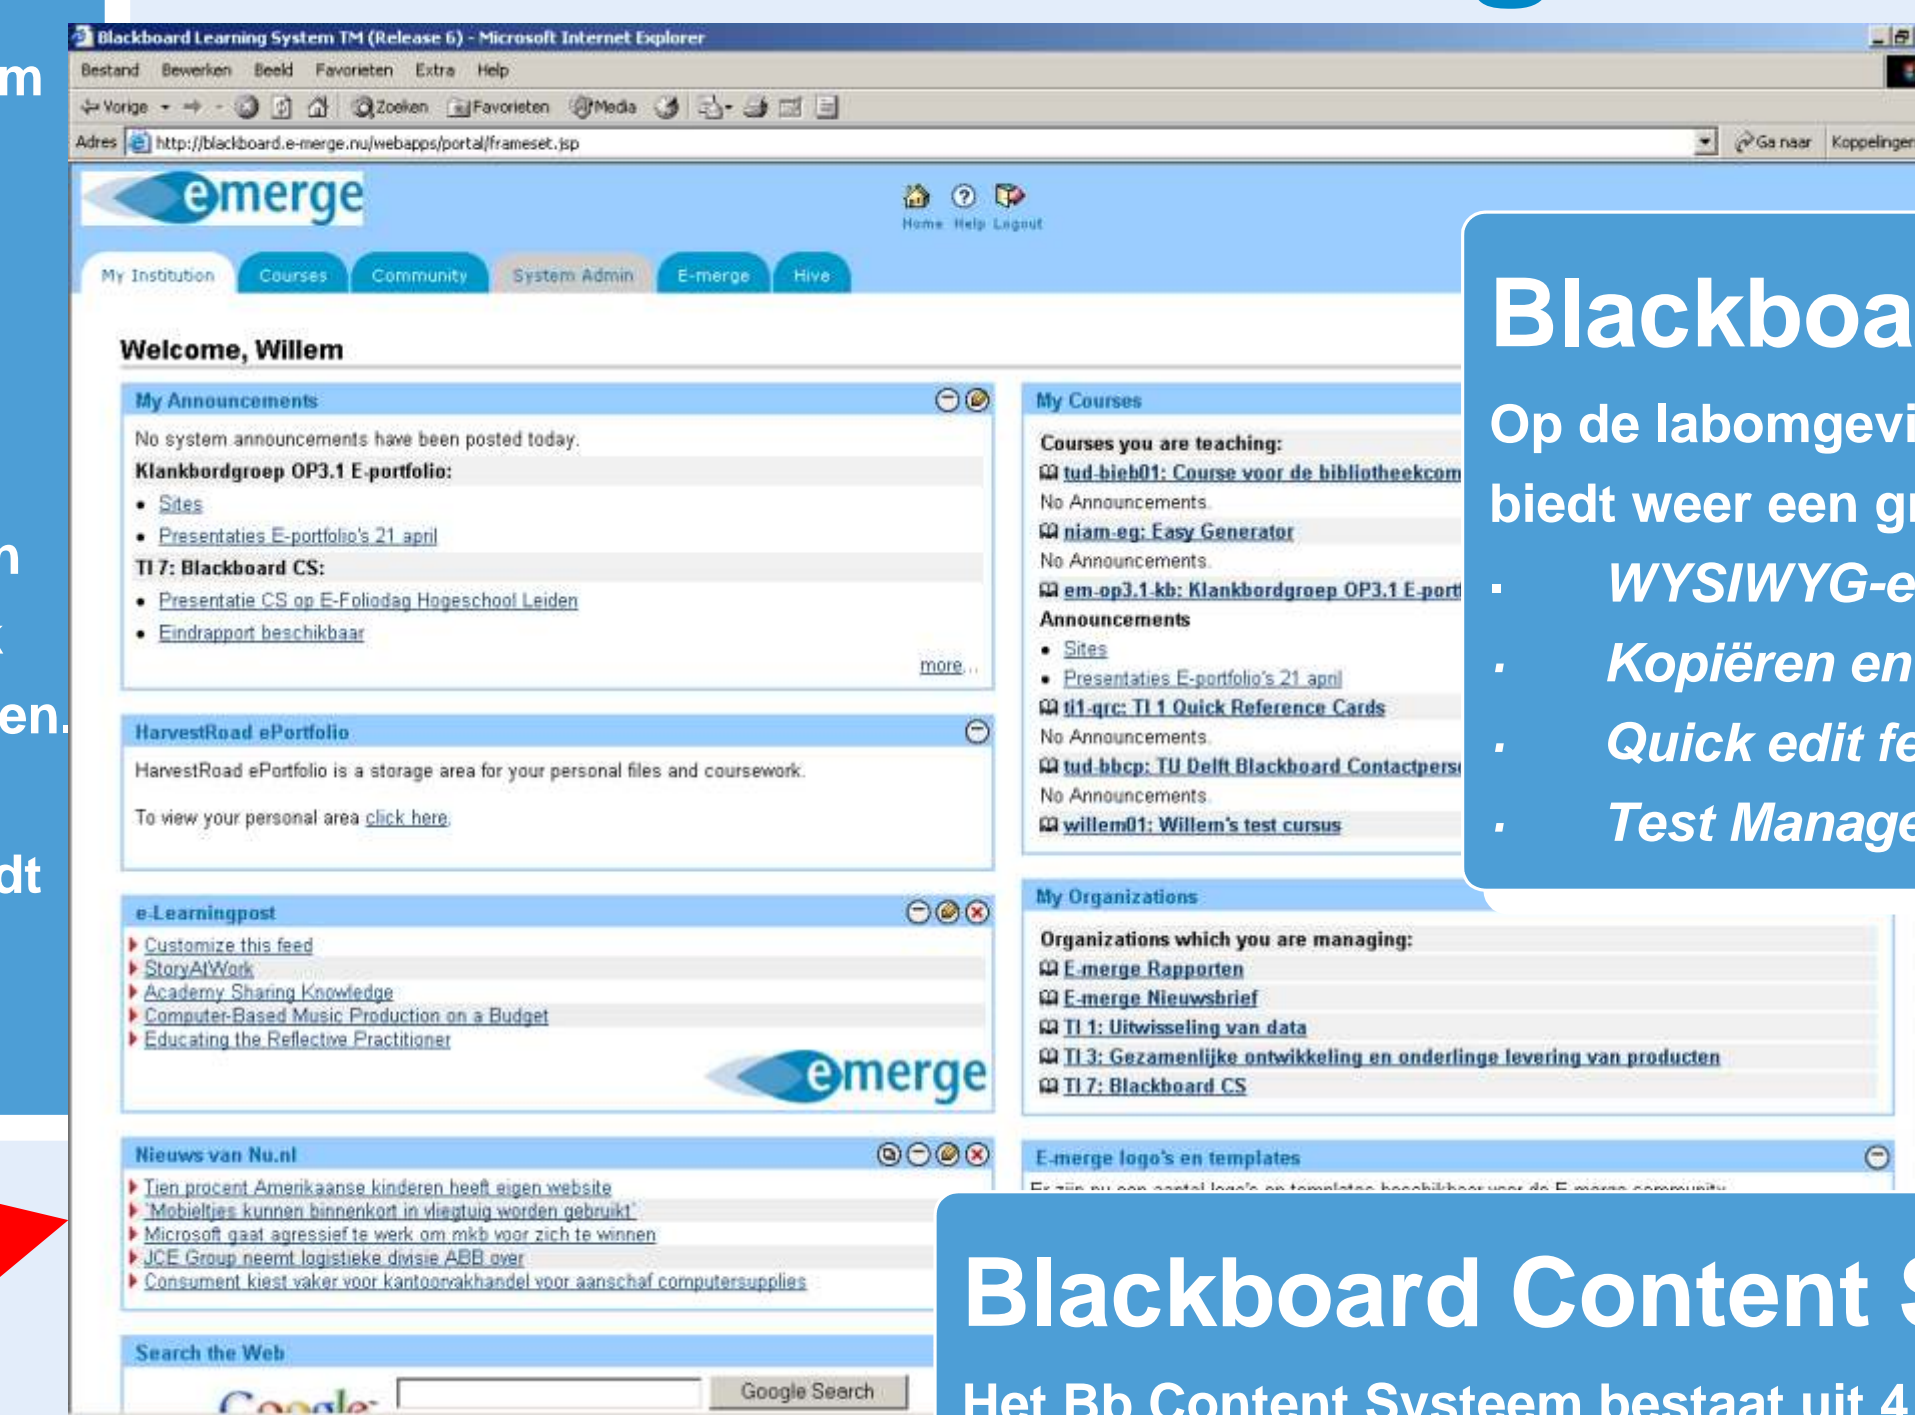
m

n

en.

dt

Blackboard Learning System TM (Release 6) - Microsoft Internet Explorer

Bestand Bewerken Beeld Favorieten Extra Help

Vorige Zoeken Favorieten Media

Adres http://blackboard.e-merge.nu/webapps/portal/frameset.jsp Ga naar Koppelingen

emerge

Home Help Logout

My Institution Courses Community System Admin E-merge Hive

Welcome, Willem

My Announcements

No system announcements have been posted today.

Klankbordgroep OP3.1 E-portfolio:

- Sites
- Presentaties E-portfolio's 21 april

TI 7: Blackboard CS:

- Presentatie CS op E-Foliodag Hogeschool Leiden
- Eindrapport beschikbaar

more...

HarvestRoad ePortfolio

HarvestRoad ePortfolio is a storage area for your personal files and coursework.

To view your personal area click here.

e-Learningpost

Customize this feed
StoryAtWork
Academy Sharing Knowledge
Computer-Based Music Production on a Budget
Educating the Reflective Practitioner

emerge

Nieuws van Nu.nl

Tien procent Amerikaanse kinderen heeft eigen website
'Mobieltjes kunnen binnenkort in vliegtuig worden gebruikt'
Microsoft gaat agressief te werk om mkb voor zich te winnen
JCE Group neemt logistieke divisie ABB over
Consument kiest vaker voor kantoorvakhandel voor aanschaf computersupplies

Search the Web

Google Search

My Courses

Courses you are teaching:
tud-bieb01: Course voor de bibliotheekcom
No Announcements.
niam-eg: Easy Generator
No Announcements.
em-op3.1-kb: Klankbordgroep OP3.1 E-port
Announcements
- Sites
- Presentaties E-portfolio's 21 april
ti1-qrc: TI 1 Quick Reference Cards
No Announcements.
tud-bbcp: TU Delft Blackboard Contactpers
No Announcements.
willem01: Willem's test cursus

My Organizations

Organizations which you are managing:
E-merge Rapporten
E-merge Nieuwsbrief
TI 1: Uitwisseling van data
TI 3: Gezamenlijke ontwikkeling en onderlinge levering van producten
TI 7: Blackboard CS

E-merge logo's en templates

Blackboa

Op de labomgevi

biedt weer een g

- WYSIWYG-e
- Kopiëren en
- Quick edit fe
- Test Manage

Blackboard Content

Het Bb Content Systeem bestaat uit 4